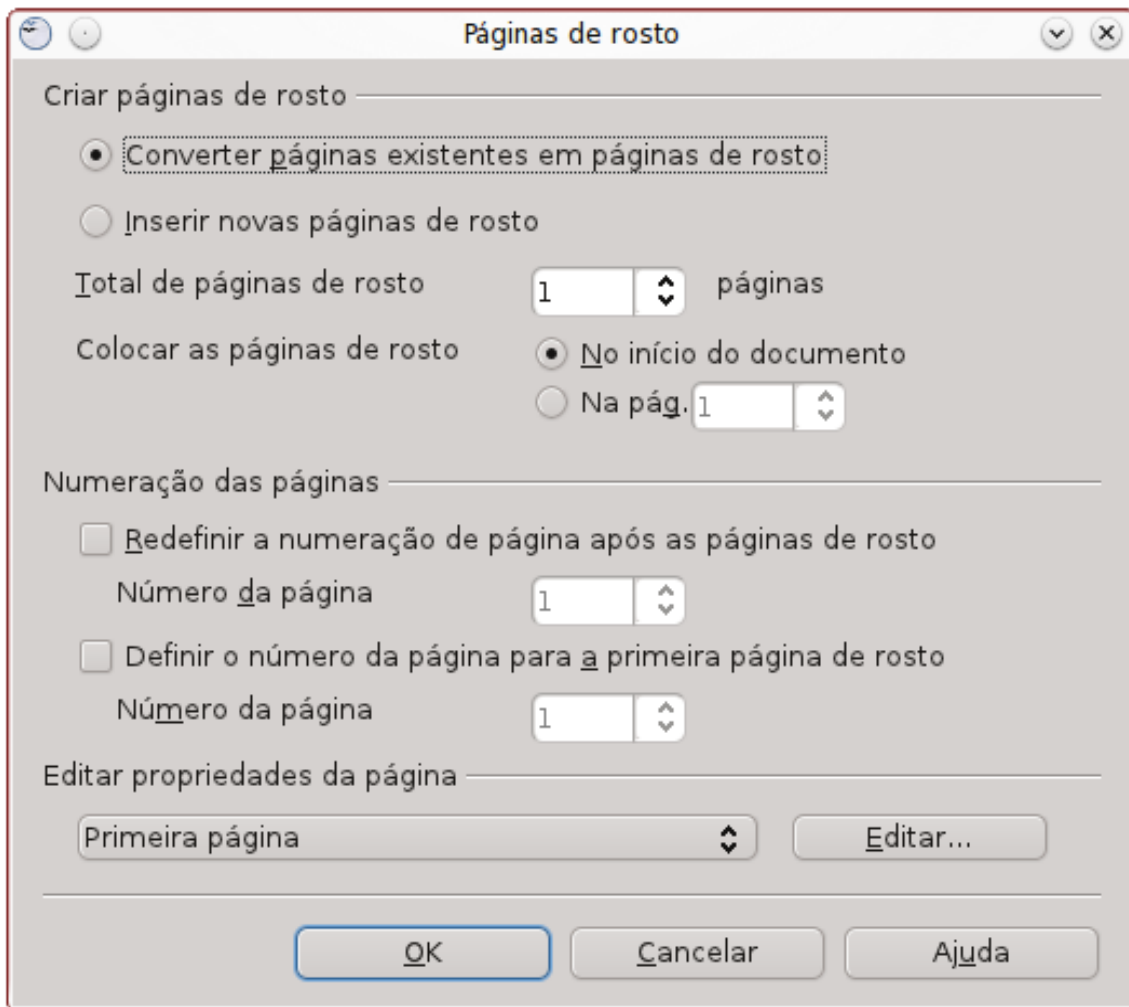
Páginas de rosto

Criar páginas de rosto

Converter páginas existentes em páginas de rosto

Inserir novas páginas de rosto

Total de páginas de rosto 1 páginas

Colocar as páginas de rosto

No início do documento

Na pág. 1

Numeração das páginas

Redefinir a numeração de página após as páginas de rosto

Número da página 1

Definir o número da página para a primeira página de rosto

Número da página 1

Editar propriedades da página

Primeira página

Editar...

OK

Cancelar

Ajuda